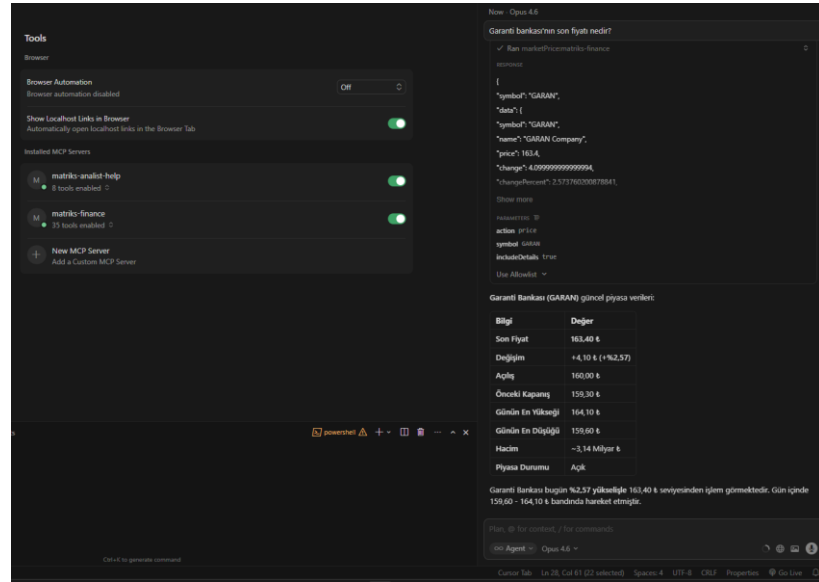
Tools

Browser

Browser Automation
Browser automation disabled

Off

Show Localhost Links in Browser
Automatically open localhost links in the Browser Tab

Installed MCP Servers

M matriks-analist-help
8 tools enabled

M matriks-finance
35 tools enabled

New MCP Server
Add a Custom MCP Server

powershell

Ctrl+K to generate command

Now · Opus 4.6

Garanti bankası'nın son fiyatı nedir?

✓ Ran marketPrice matriks-finance

RESPONSE

{
"symbol": "GARAN",
"data": {
"symbol": "GARAN",
"name": "GARAN Company",
"price": 163.4,
"change": 4.099999999999994,
"changePercent": 2.573760200878841,

Show more

PARAMETERS

action price
symbol GARAN
includeDetails true

Use Allowlist

Garanti Bankası (GARAN) güncel piyasa verileri:

| Bilgi | Değer |
|---|---|
| Son Fiyat | 163,40 ₺ |
| Değişim | +4,10 ₺ (+%2,57) |
| Açılış | 160,00 ₺ |
| Önceki Kapanış | 159,30 ₺ |
| Günün En Yükseği | 164,10 ₺ |
| Günün En Düşüğü | 159,60 ₺ |
| Hacim | ~3,14 Milyar ₺ |
| Piyasa Durumu | Açık |

Garanti Bankası bugün %2,57 yükselişle 163,40 ₺ seviyesinden işlem görmektedir. Gün içinde 159,60 - 164,10 ₺ bandında hareket etmiştir.

Plan, @ for context, / for commands

Agent Opus 4.6

Cursor Tab Ln 28, Col 61 (22 selected) Spaces: 4 UTF-8 CRLF Properties Go Live